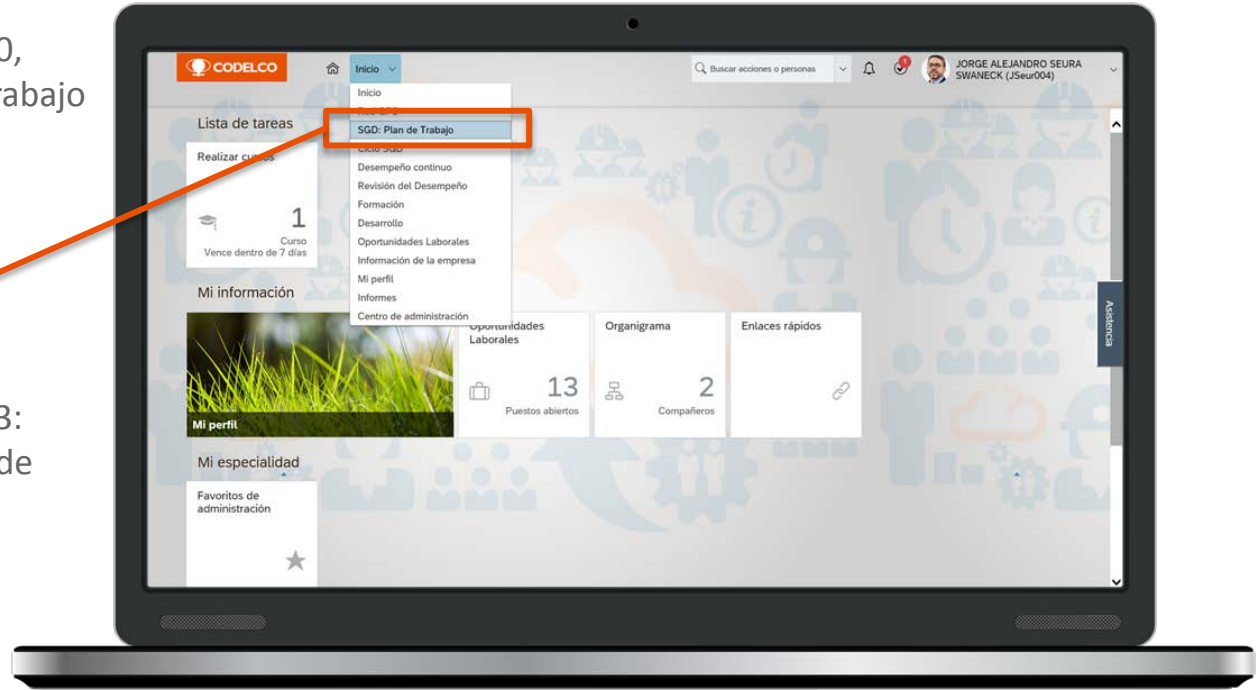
0,
rabajo

3:
de

CODELCO

Inicio

Buscar acciones o personas

JORGE ALEJANDRO SEURA SWANECK (JSeur004)

Inicio
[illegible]
SGD: Plan de Trabajo
Ciclo SGD
Desempeño continuo
Revisión del Desempeño
Formación
Desarrollo
Oportunidades Laborales
Información de la empresa
Mi perfil
Informes
Centro de administración

Lista de tareas

Realizar cu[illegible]

1
Curso
Vence dentro de 7 días

Mi información

Mi perfil

Oportunidades Laborales

13
Puestos abiertos

Organigrama

2
Compañeros

Enlaces rápidos

Mi especialidad

Favoritos de administración

Asistencia